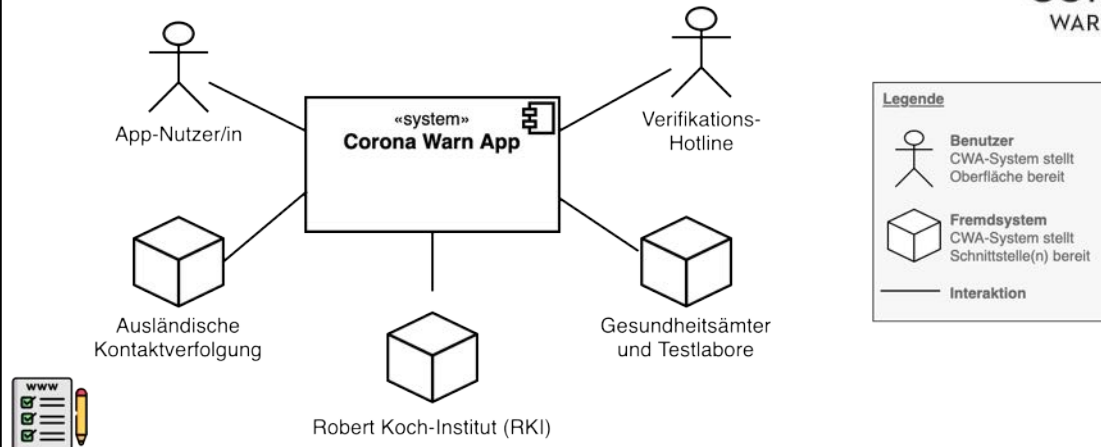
WAR

«system»
Corona Warn App

App-Nutzer/in

Verifikations-Hotline

Ausländische Kontaktverfolgung

Robert Koch-Institut (RKI)

Gesundheitsämter und Testlabore

Legende

Benutzer
CWA-System stellt Oberfläche bereit

Fremdsystem
CWA-System stellt Schnittstelle(n) bereit

Interaktion

www